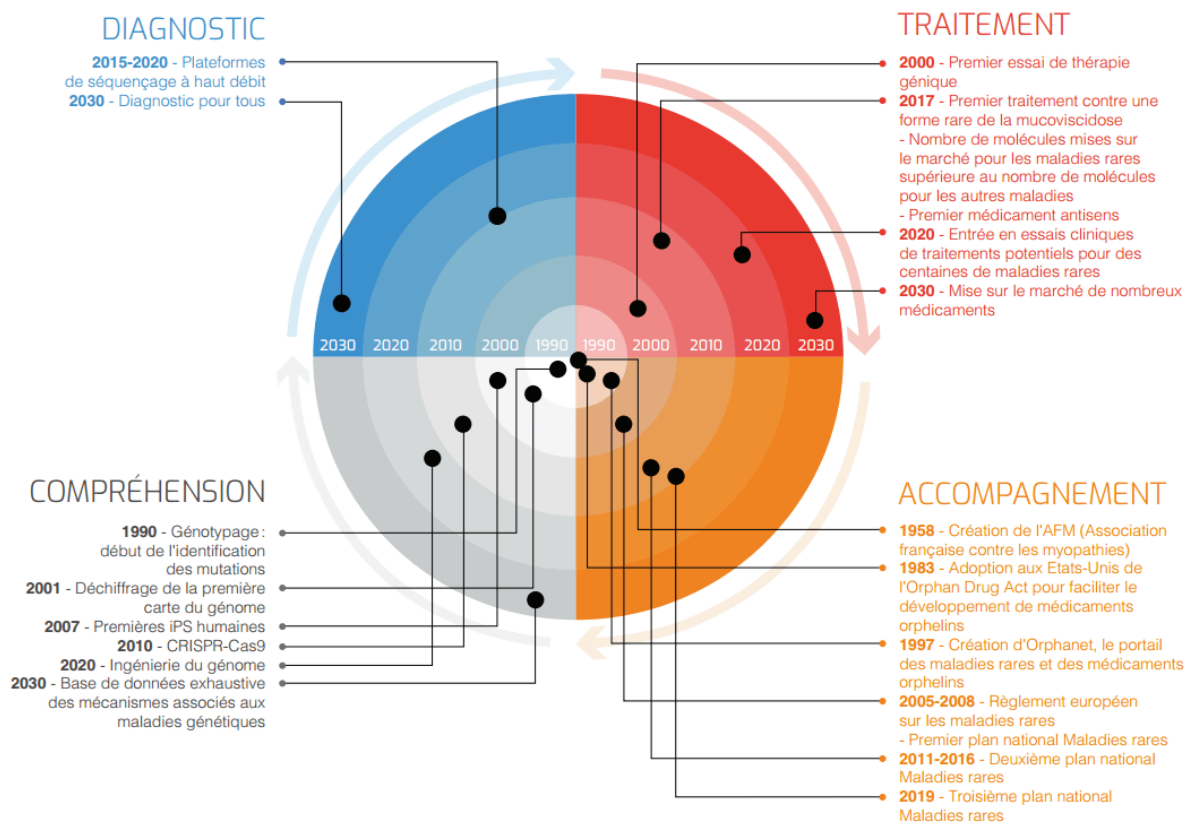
DIAGNOSTIC

**2015-2020** - Plateformes de séquençage à haut débit
**2030** - Diagnostic pour tous

TRAITEMENT

**2000** - Premier essai de thérapie génique
**2017** - Premier traitement contre une forme rare de la mucoviscidose
- Nombre de molécules mises sur le marché pour les maladies rares supérieure au nombre de molécules pour les autres maladies
- Premier médicament antisens
**2020** - Entrée en essais cliniques de traitements potentiels pour des centaines de maladies rares
**2030** - Mise sur le marché de nombreux médicaments

2030 2020 2010 2000 1990 1990 2000 2010 2020 2030

COMPRÉHENSION

**1990** - Génotypage : début de l'identification des mutations
**2001** - Déchiffrage de la première carte du génome
**2007** - Premières iPS humaines
**2010** - CRISPR-Cas9
**2020** - Ingénierie du génome
**2030** - Base de données exhaustive des mécanismes associés aux maladies génétiques

ACCOMPAGNEMENT

**1958** - Création de l'AFM (Association française contre les myopathies)
**1983** - Adoption aux Etats-Unis de l'Orphan Drug Act pour faciliter le développement de médicaments orphelins
**1997** - Création d'Orphanet, le portail des maladies rares et des médicaments orphelins
**2005-2008** - Règlement européen sur les maladies rares
- Premier plan national Maladies rares
**2011-2016** - Deuxième plan national Maladies rares
**2019** - Troisième plan national Maladies rares